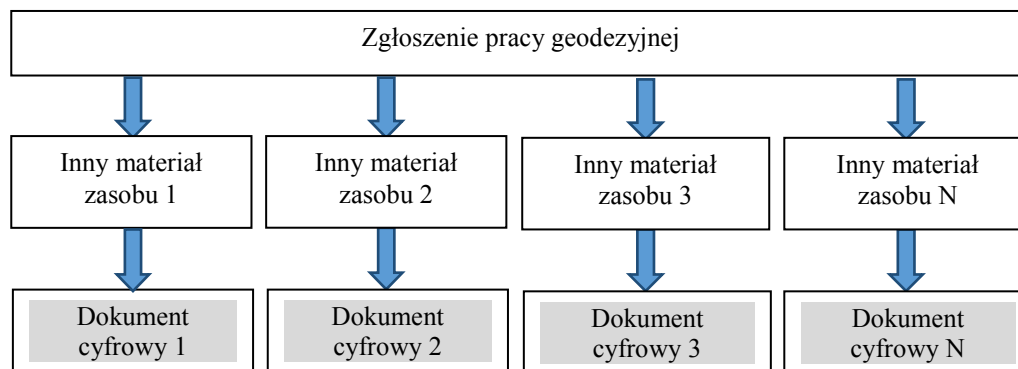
Zgłoszenie pracy geodezyjnej

Inny materiał zasobu 1

Inny materiał zasobu 2

Inny materiał zasobu 3

Inny materiał zasobu N

Dokument cyfrowy 1

Dokument cyfrowy 2

Dokument cyfrowy 3

Dokument cyfrowy N